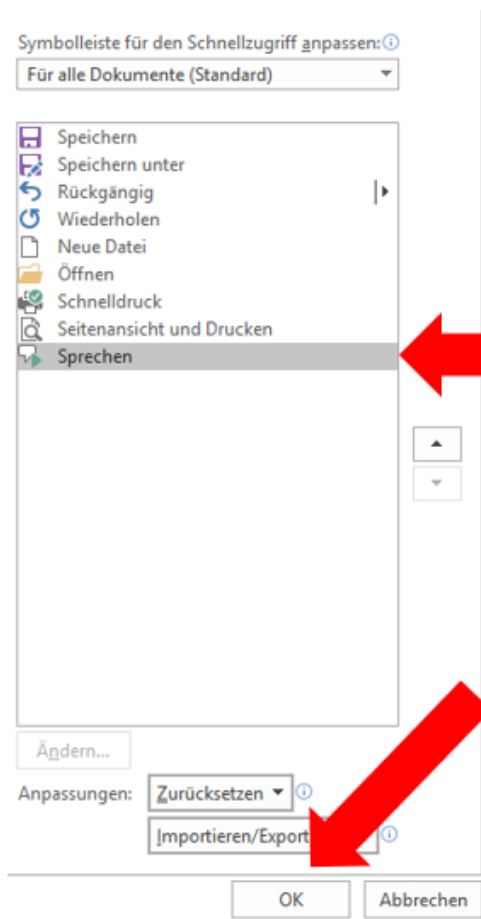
Symbolleiste für den Schnellzugriff anpassen:
Für alle Dokumente (Standard)

Speichern
Speichern unter
Rückgängig
Wiederholen
Neue Datei
Öffnen
Schnelldruck
Seitenansicht und Drucken
Sprechen

Ändern...
Anpassungen: Zurücksetzen
Importieren/Export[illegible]

OK
Abbrechen